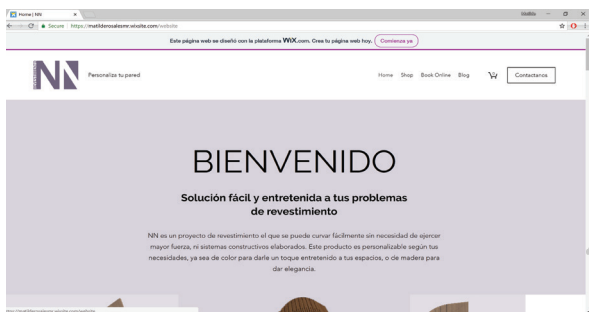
Home | NN

Matilda

Secure | https://matildenosalesmr.wixsite.com/website

Este página web se diseñó con la plataforma WIX.com. Crea tu página web hoy. Comienza ya

NN

Personaliza tu pared

Home Shop Book Online Blog

Contactanos

BIENVENIDO

Solución fácil y entretenida a tus problemas de revestimiento

NN es un proyecto de revestimiento el que se puede curvar fácilmente sin necesidad de ejercer mayor fuerza, ni sistemas constructivos elaborados. Este producto es personalizable según tus necesidades, ya sea de color para darle un toque entretenido a tus espacios, o de madera para dar elegancia.

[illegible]